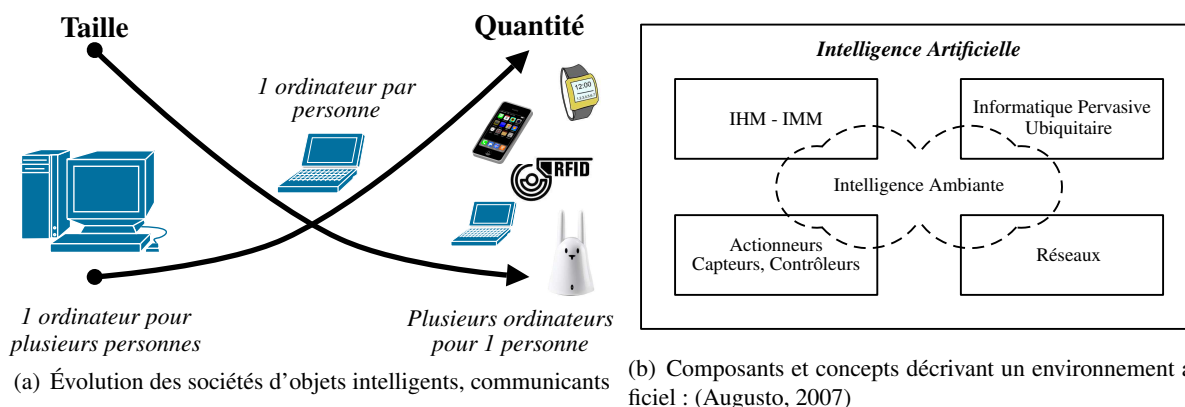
Taille

Quantité

1 ordinateur par personne

12:00

RFID

1 ordinateur pour plusieurs personnes

Plusieurs ordinateurs pour 1 personne

(a) Évolution des sociétés d'objets intelligents, communicants

Intelligence Artificielle

IHM - IMM

Informatique Pervasive Ubiquitaire

Intelligence Ambiante

Actionneurs Capteurs, Contrôleurs

Réseaux

(b) Composants et concepts décrivant un environnement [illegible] ficiel : (Augusto, 2007)